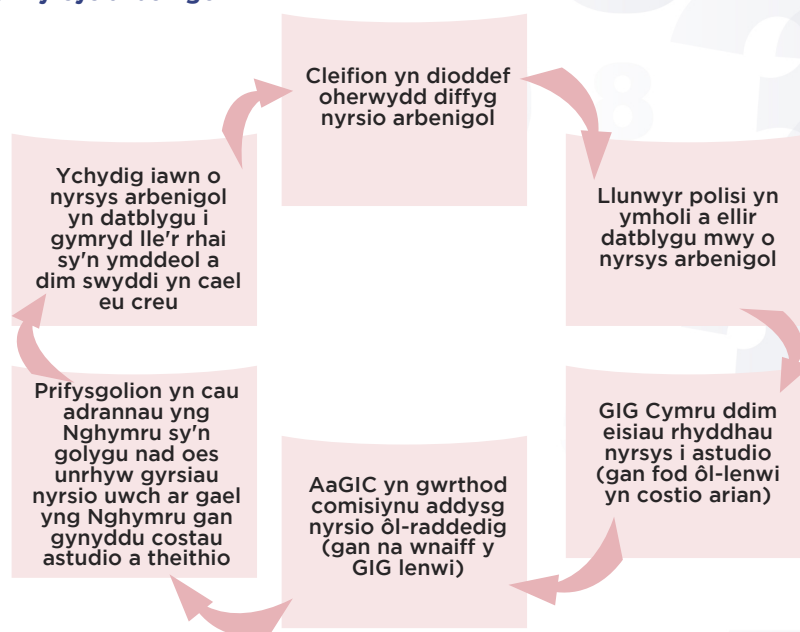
Cleifion yn dioddef oherwydd diffyg nyrsio arbenigol

Llunwyr polisi yn ymholi a ellir datblygu mwy o nyrsys arbenigol

GIG Cymru ddim eisiau rhyddhau nyrsys i astudio (gan fod ôl-lenwi yn costio arian)

AaGIC yn gwrthod comisiynu addysg nyrsio ôl-raddedig (gan na wnaiff y GIG lenwi)

Prifysgolion yn cau adrannau yng Nghymru sy'n golygu nad oes unrhyw gyrsiau nyrsio uwch ar gael yng Nghymru gan gynyddu costau astudio a theithio

Ychydig iawn o nyrsys arbenigol yn datblygu i gymryd lle'r rhai sy'n ymddeol a dim swyddi yn cael eu creu